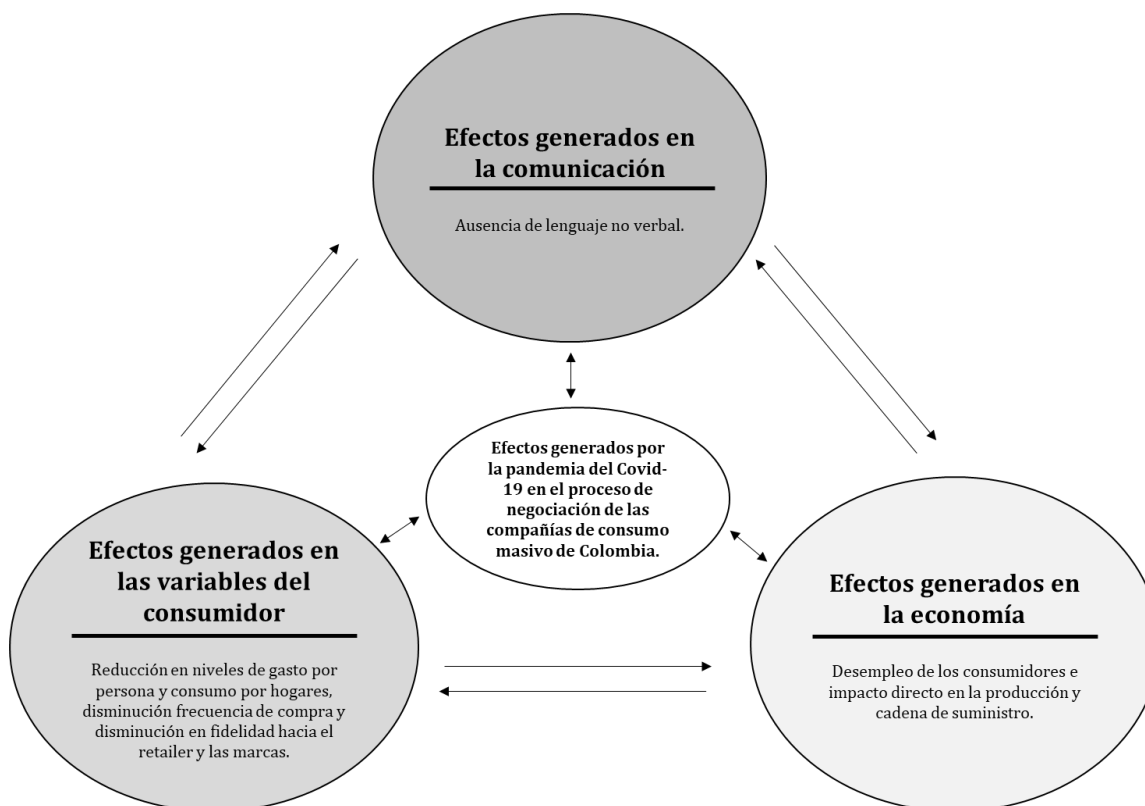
Efectos generados en la comunicación

Ausencia de lenguaje no verbal.

Efectos generados por la pandemia del Covid-19 en el proceso de negociación de las compañías de consumo masivo de Colombia.

Efectos generados en las variables del consumidor

Reducción en niveles de gasto por persona y consumo por hogares, disminución frecuencia de compra y disminución en fidelidad hacia el retailer y las marcas.

Efectos generados en la economía

Desempleo de los consumidores e impacto directo en la producción y cadena de suministro.